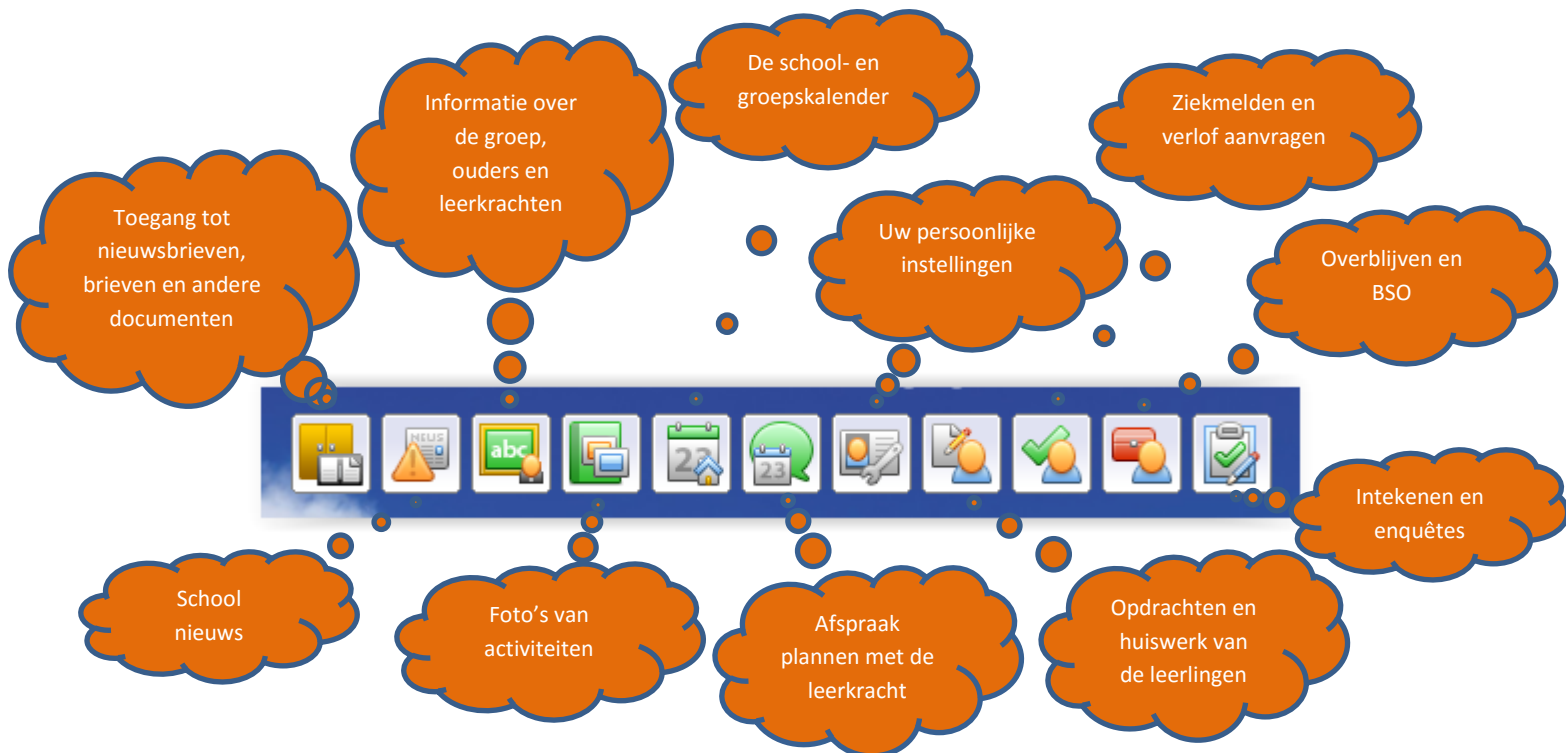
Toegang tot nieuwsbrieven, brieven en andere documenten

Informatie over de groep, ouders en leerkrachten

De school- en groepskalender

Uw persoonlijke instellingen

Ziekmelden en verlof aanvragen

Overblijven en BSO

NEWS

abc

23

23

Intekenen en enquêtes

School nieuws

Foto's van activiteiten

Afspraak plannen met de leerkracht

Opdrachten en huiswerk van de leerlingen